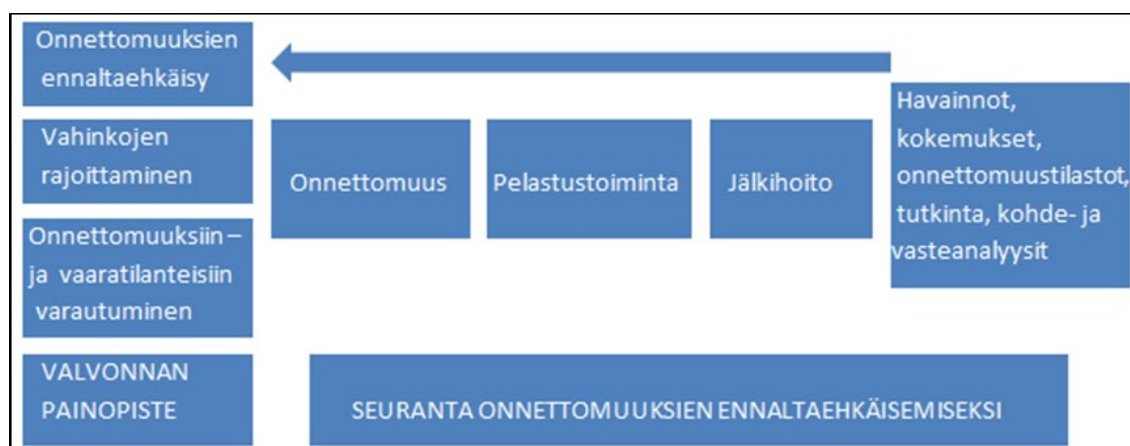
Onnettomuuksien ennaltaehkäisy

Vahinkojen rajoittaminen

Onnettomuuksiin – ja vaaratilanteisiin varautuminen

VALVONNAN PAINOPISTE

Onnettomuus

Pelastustoiminta

Jälkihoito

Havainnot, kokemukset, onnettomuustilastot, tutkinta, kohde- ja vasteanalyysit

SEURANTA ONNETTOMUUKSIEN ENNALTAEHKÄISEMISEKSI